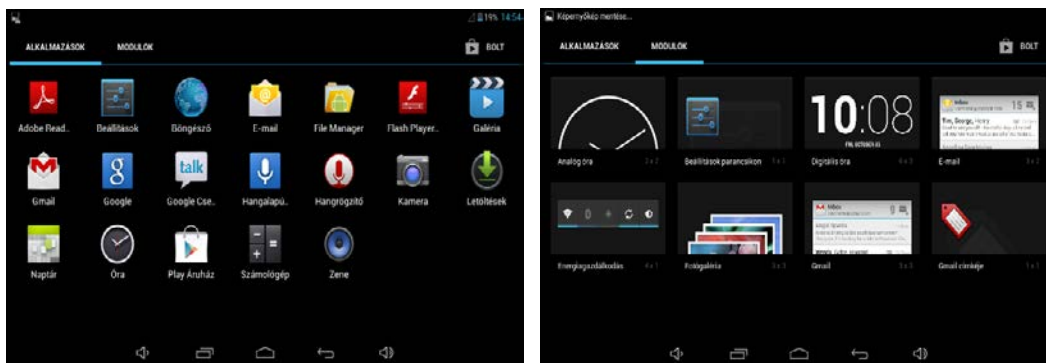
19% 14:54

ALKALMAZÁSOK MODULOK BOLT

Adobe Read.. Beállítások Böngésző E-mail File Manager Flash Player.. Galéria

Gmail Google Google Cse.. Hangalapú.. Hangrögzítő Kamera Letöltések

Naptár Óra Play Áruház Számológép Zene

Képernyőkép mentése...

ALKALMAZÁSOK MODULOK BOLT

10:08

Analóg óra 2 x 2
Beállítások parancsikon 1 x 1
Digitális óra 4 x 2
E-mail 3 x 2

Energiagazdálkodás 4 x 1
Fotógaléria 2 x 2
Gmail 3 x 3
Gmail címkéje 1 x 1